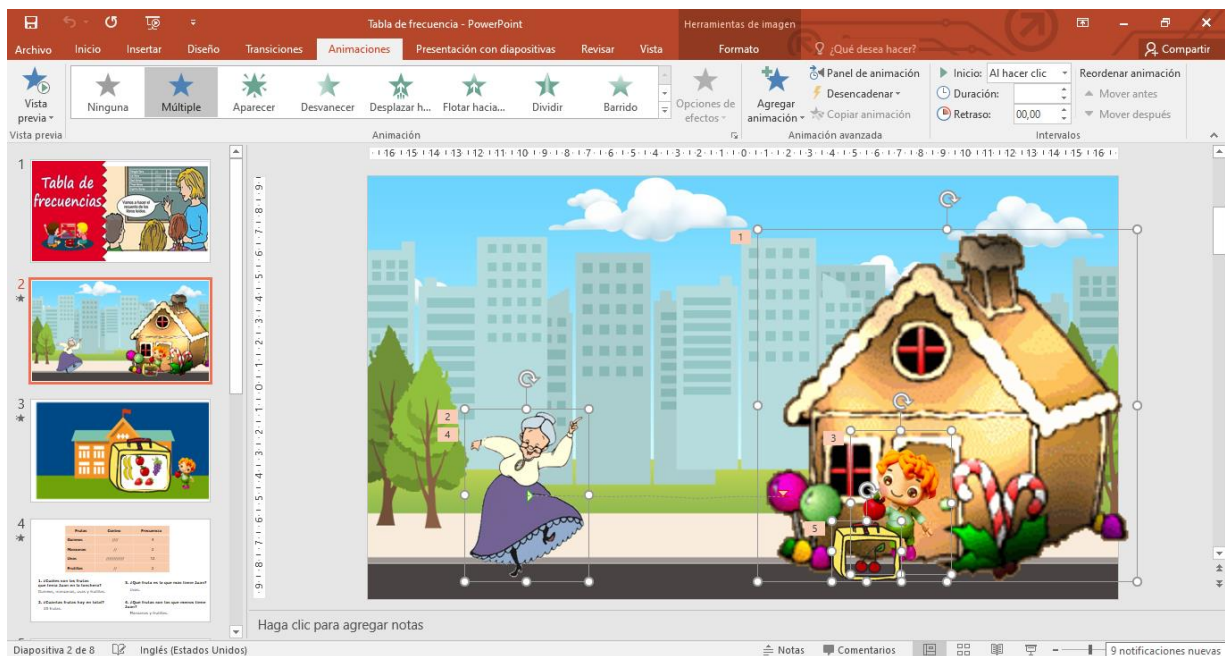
Tabla de frecuencia - PowerPoint

Herramientas de imagen

Archivo Inicio Insertar Diseño Transiciones Animaciones Presentación con diapositivas Revisar Vista Formato ¿Qué desea hacer? Compartir

Vista previa

Ninguna Múltiple Aparecer Desvanecer Desplazar h... Flotar hacia... Dividir Barrido

Opciones de efectos

Agregar animación

Panel de animación
Desencadenar
Copiar animación

Inicio: Al hacer clic
Duración:
Retraso: 00,00

Reordenar animación
Mover antes
Mover después

Vista previa Animación Animación avanzada Intervalos

1
Tabla de frecuencias
Vamos a hacer el recuento de los libros leídos.

2

3

4
Frutas Conteo Frecuencia
Quienes son las frutas que tiene Juan en la lonchera?
Cuantas frutas hay en total?
Qué fruta es la que más tiene Juan?
Qué frutas son las que menos tiene Juan?

1
2
4
3
5

Haga clic para agregar notas

Diapositiva 2 de 8 Inglés (Estados Unidos) Notas Comentarios 9 notificaciones nuevas